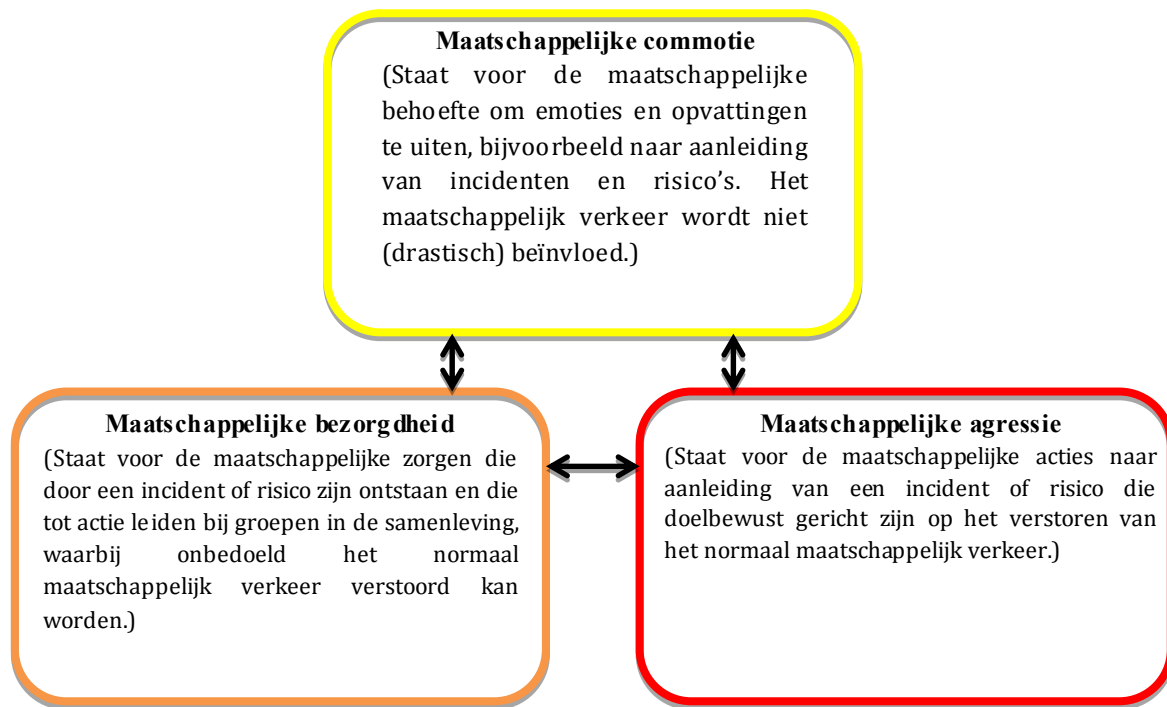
Maatschappelijke commotie
(Staat voor de maatschappelijke behoefte om emoties en opvattingen te uiten, bijvoorbeeld naar aanleiding van incidenten en risico's. Het maatschappelijk verkeer wordt niet (drastisch) beïnvloed.)

Maatschappelijke bezorgdheid
(Staat voor de maatschappelijke zorgen die door een incident of risico zijn ontstaan en die tot actie leiden bij groepen in de samenleving, waarbij onbedoeld het normaal maatschappelijk verkeer verstoord kan worden.)

Maatschappelijke agressie
(Staat voor de maatschappelijke acties naar aanleiding van een incident of risico die doelbewust gericht zijn op het verstoren van het normaal maatschappelijk verkeer.)